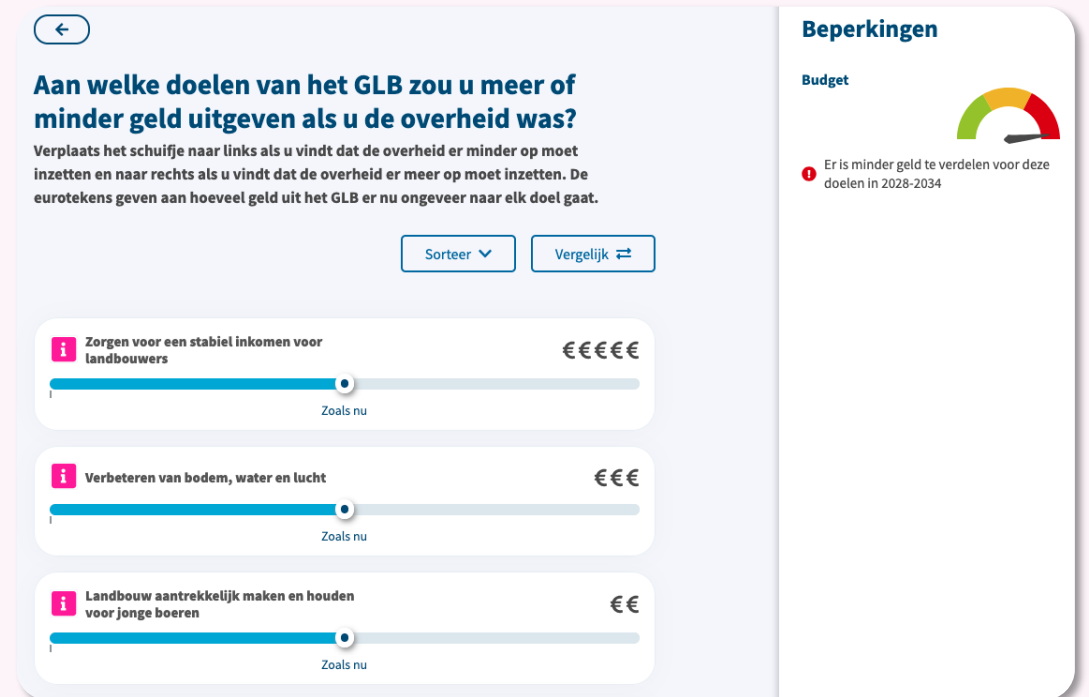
Aan welke doelen van het GLB zou u meer of minder geld uitgeven als u de overheid was?

Verplaats het schuifje naar links als u vindt dat de overheid er minder op moet inzetten en naar rechts als u vindt dat de overheid er meer op moet inzetten. De eurotekens geven aan hoeveel geld uit het GLB er nu ongeveer naar elk doel gaat.

Sorteer

Vergelijk

i Zorgen voor een stabiel inkomen voor landbouwers

€€€€€

Zoals nu

i Verbeteren van bodem, water en lucht

€€€

Zoals nu

i Landbouw aantrekkelijk maken en houden voor jonge boeren

€€

Zoals nu

Beperkingen

Budget

! Er is minder geld te verdelen voor deze doelen in 2028-2034